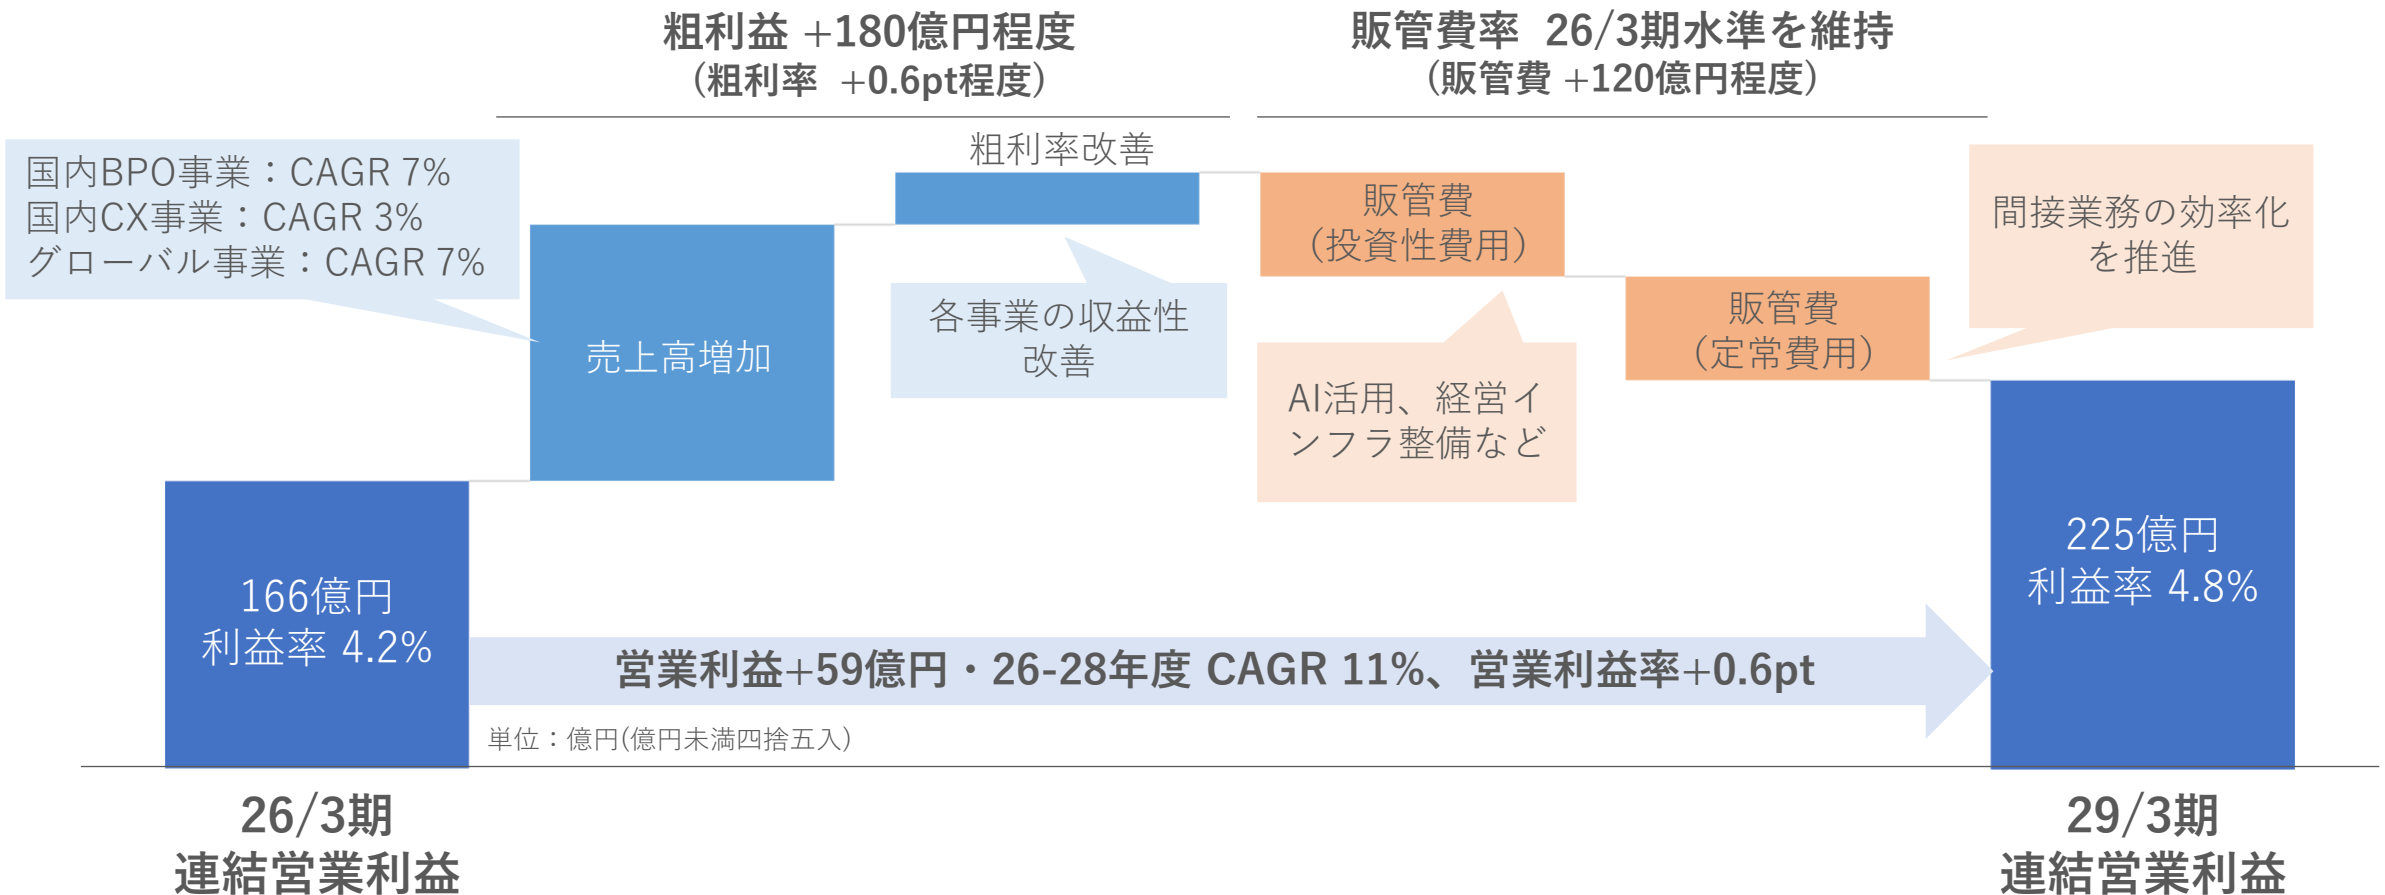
粗利益 +180億円程度
（粗利率 +0.6pt程度）

販管費率 26/3期水準を維持
（販管費 +120億円程度）

国内BPO事業：CAGR 7%
国内CX事業：CAGR 3%
グローバル事業：CAGR 7%

粗利率改善

売上高増加

各事業の収益性改善

販管費
（投資性費用）

AI活用、経営インフラ整備など

販管費
（定常費用）

間接業務の効率化を推進

166億円
利益率 4.2%

営業利益+59億円・26-28年度 CAGR 11%、営業利益率+0.6pt

225億円
利益率 4.8%

単位：億円(億円未満四捨五入)

26/3期
連結営業利益

29/3期
連結営業利益